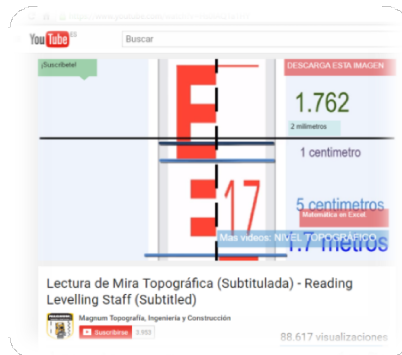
YouTube ES

Buscar

¡Suscríbete!

DESCARGA ESTA IMAGEN

1.762

2 milímetros

1 centímetro

17

5 centímetros

Matemática en Excel

Mas videos: NIVEL TOPOGRÁFICO

1.7 metros

Lectura de Mira Topográfica (Subtitulada) - Reading Levelling Staff (Subtitled)

Magnum Topografía, Ingeniería y Construcción

Suscribirse 3.993

88.617 visualizaciones